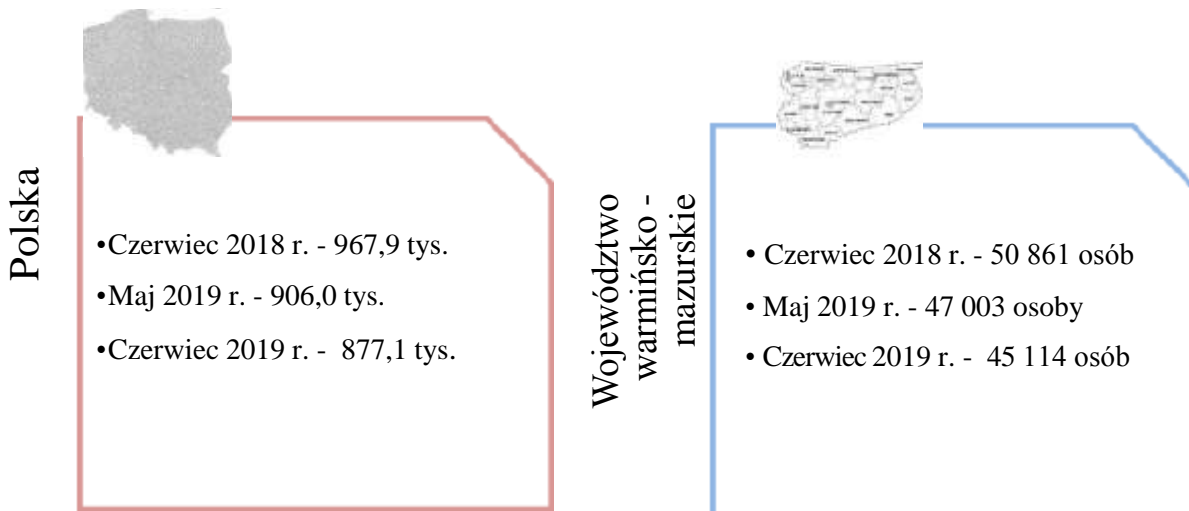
Polska

•Czerwiec 2018 r. - 967,9 tys.
•Maj 2019 r. - 906,0 tys.
•Czerwiec 2019 r. - 877,1 tys.

Województwo warmińsko - mazurskie

• Czerwiec 2018 r. - 50 861 osób
• Maj 2019 r. - 47 003 osoby
• Czerwiec 2019 r. - 45 114 osób